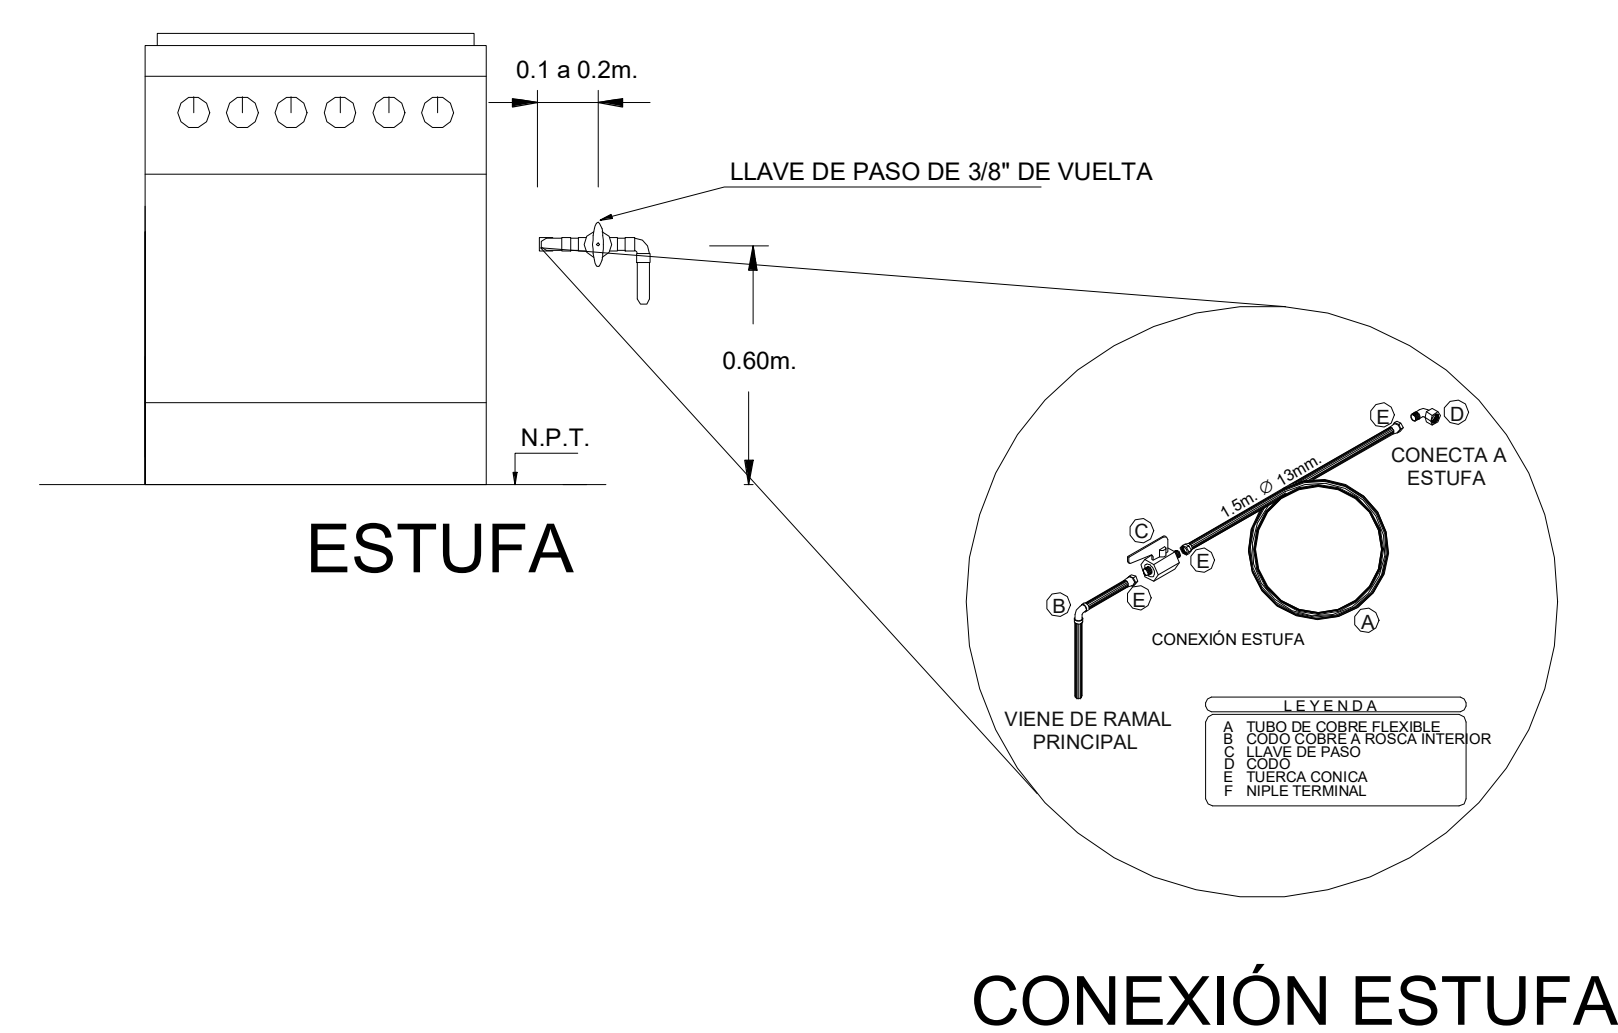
0.1 a 0.2m.

LLAVE DE PASO DE 3/8" DE VUELTA

0.60m.

N.P.T.

ESTUFA

E

D

CONECTA A ESTUFA

1.5m. Ø 13mm.

C

E

B

E

A

CONEXIÓN ESTUFA

VIENE DE RAMAL PRINCIPAL

LEYENDA

A TUBO DE COBRE FLEXIBLE
B CODO COBRE A ROSCA INTERIOR
C LLAVE DE PASO
D CODO
E TUERCA CONICA
F NIPLE TERMINAL

CONEXIÓN ESTUFA